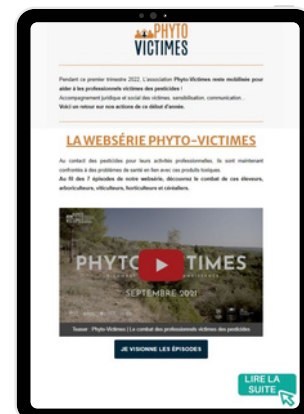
PHYTO VICTIMES

Pendant ce premier trimestre 2022, L'association Phyto-Victimes reste mobilisée pour aider à les professionnels victimes des pesticides !
Accompagnement juridique et social des victimes, sensibilisation, communication...
Voici un retour sur nos actions de ce début d'année.

LA WEBSÉRIE PHYTO-VICTIMES

Au contact des pesticides pour leurs activités professionnelles, ils sont maintenant confrontés à des problèmes de santé en lien avec ces produits toxiques.
Au fil des 7 épisodes de notre websérie, découvrez le combat de ces éleveurs, arboriculteurs, viticulteurs, horticulteurs et céréaliers.

PHYTO VICTIMES
SEPTEMBRE 2021

Teaser - Phyto-Victimes | Le combat des professionnels victimes des pesticides

JE VISIONNE LES ÉPISODES

LIRE LA SUITE